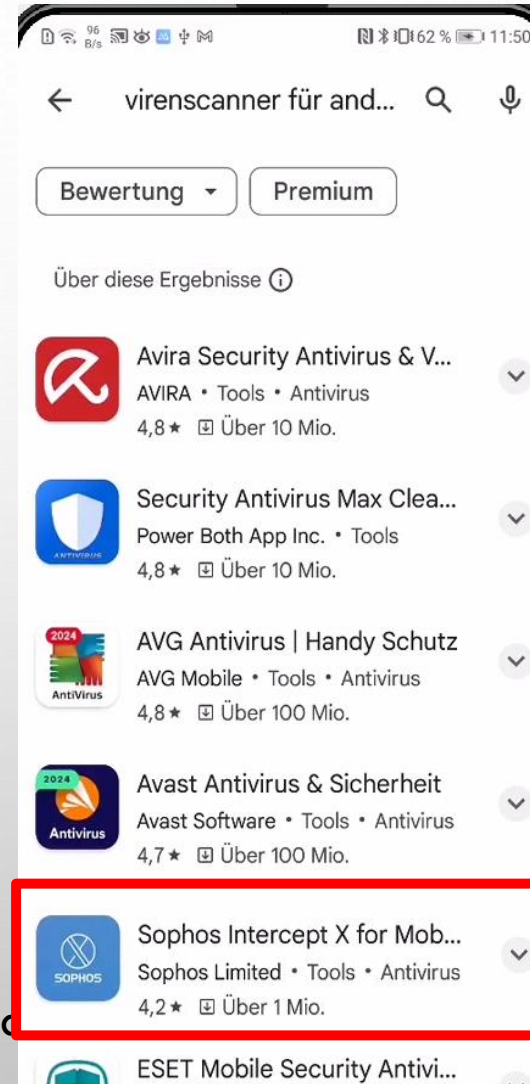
96 B/s 62 % 11:50

virenscanner für and...

Bewertung Premium

Über diese Ergebnisse ⓘ

Avira Security Antivirus & V...
AVIRA • Tools • Antivirus
4,8 ★ Über 10 Mio.

ANTIVIRUS
Security Antivirus Max Clea...
Power Both App Inc. • Tools
4,8 ★ Über 10 Mio.

2024 AntiVirus
AVG Antivirus | Handy Schutz
AVG Mobile • Tools • Antivirus
4,8 ★ Über 100 Mio.

2024 Antivirus
Avast Antivirus & Sicherheit
Avast Software • Tools • Antivirus
4,7 ★ Über 100 Mio.

SOPHOS
Sophos Intercept X for Mob...
Sophos Limited • Tools • Antivirus
4,2 ★ Über 1 Mio.

ESET Mobile Security Antivi...